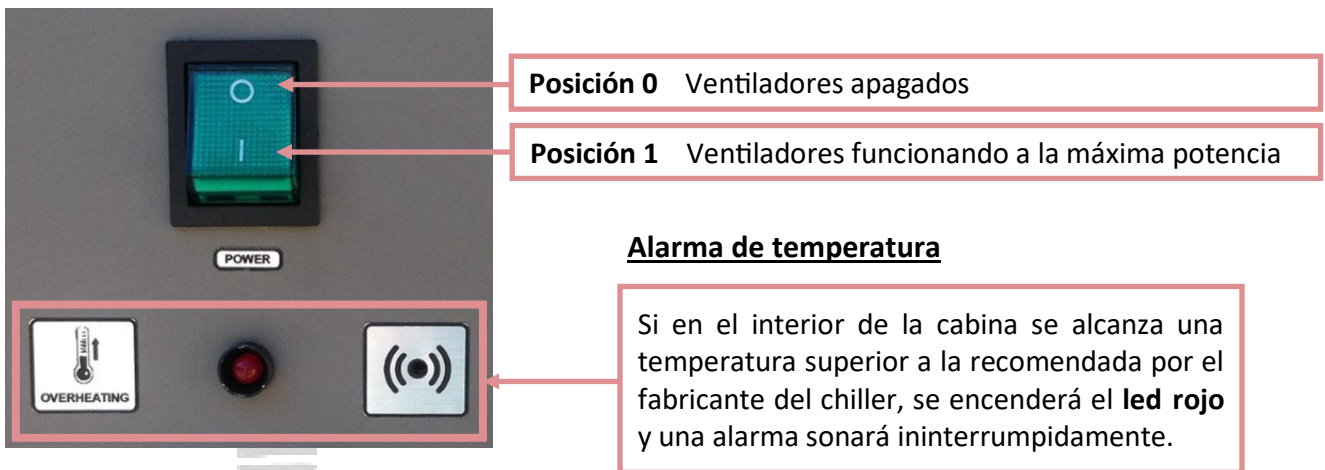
O

I

POWER

OVERHEATING

Posición 0 Ventiladores apagados

Posición 1 Ventiladores funcionando a la máxima potencia

Alarma de temperatura

Si en el interior de la cabina se alcanza una temperatura superior a la recomendada por el fabricante del chiller, se encenderá el led rojo y una alarma sonará ininterrumpidamente.